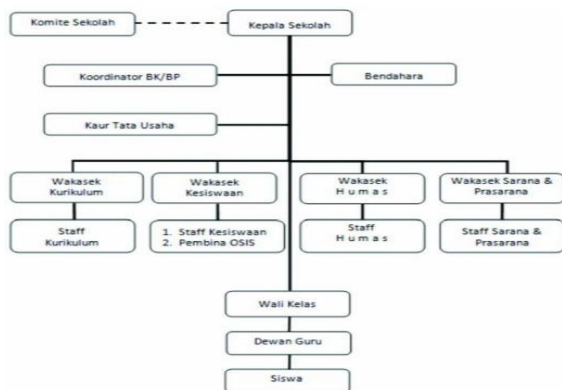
Komite Sekolah

Kepala Sekolah

Koordinator BK/BP

Bendahara

Kaur Tata Usaha

Wakasek Kurikulum

Wakasek Kesiswaan

Wakasek H u m a s

Wakasek Sarana & Prasarana

Staff Kurikulum

1. Staff Kesiswaan
2. Pembina OSIS

Staff H u m a s

Staff Sarana & Prasarana

Wali Kelas

Dewan Guru

Siswa